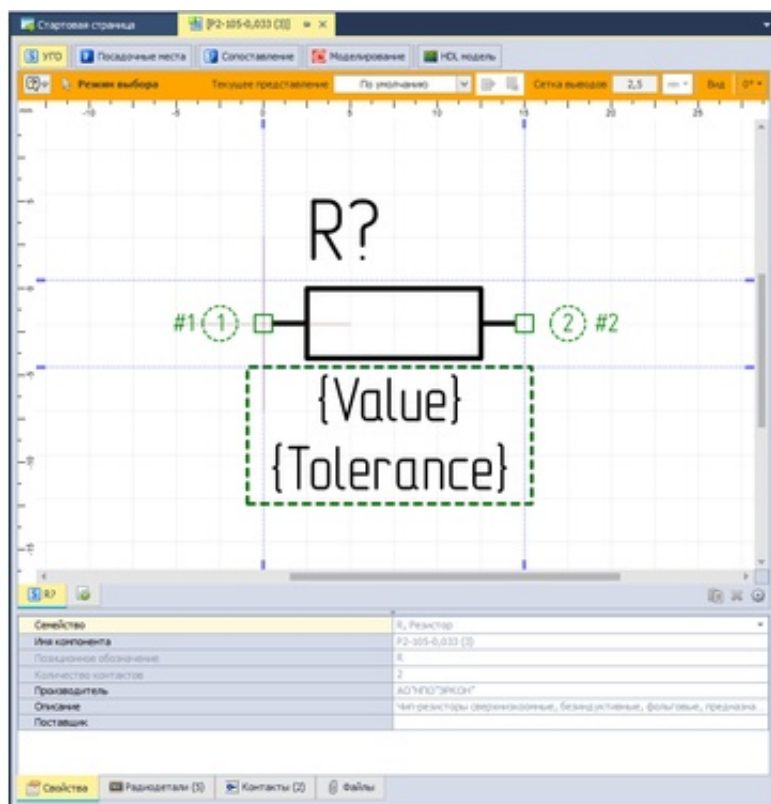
Стартовая страница
[Р2-105-0,033 (3)]
УГО
Посадочные места
Сопоставление
Моделирование
HDL модель
Режим выбора
Текущее представление
По умолчанию
Сетка выводов
2,5
мм
Вид
0°
-10
-5
0
5
10
15
20
25
R?
#1
1
2
#2
{Value}
{Tolerance}
R?

| | |
|---|---|
| Семейство | R, Резистор |
| Имя компонента | Р2-105-0,033 (3) |
| Позиционное обозначение | R |
| Количество контактов | 2 |
| Производитель | АО"НПО"ЭРКОН" |
| Описание | Чип-резисторы сверхпрецизионные, безиндуктивные, фольговые, предназна |
| Поставщик | |

Свойства
Радиодетали (5)
Контакты (2)
Файлы